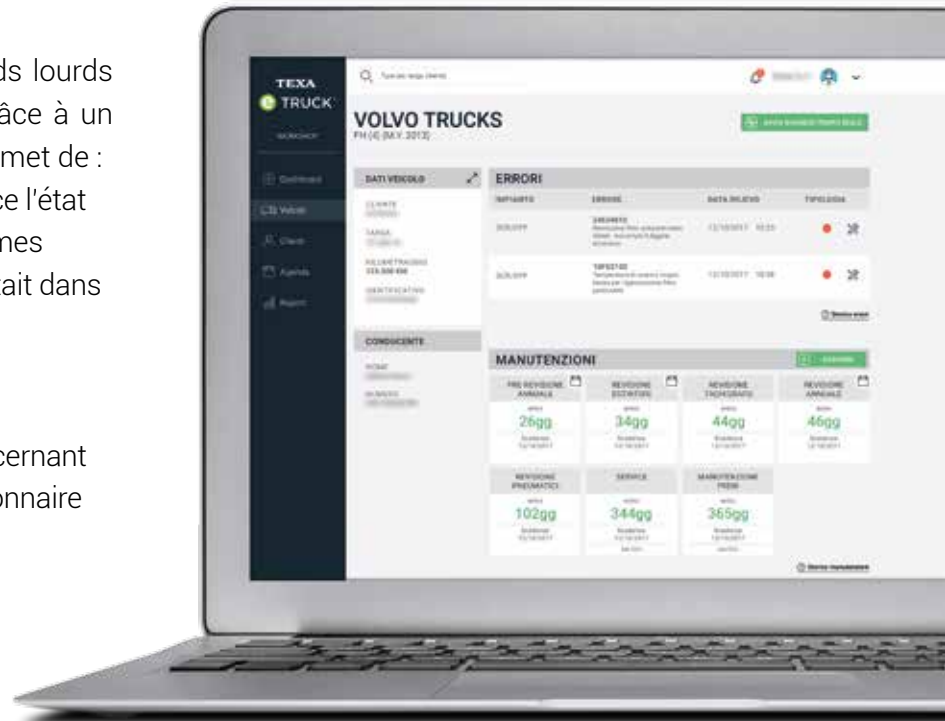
ds lourds
âce à un
met de :
ce l'état
mes
ait dans

cernant
onnaire

TEXA
TRUCK
WORKSHOP

Dashboard
Veicoli
Clienti
Agenda
Report

Type any targa clienti

VOLVO TRUCKS
FH (4) (MY 2013)

DATI VEICOLO
CLIENTE
TARGA
CHILOMETRAGGIO
225.500 KM
IDENTIFICATIVO

CONDUCENTE
NOME
NUMERO

ERRORI
IMPIANTO | ERRORE | DATA RILIEVO | TIPOLOGIA

MANUTENZIONI
PRE REVISIONE ANNUALE
26gg
REVISIONE ESTINTORI
34gg
REVISIONE TACHIGRAFO
44gg
REVISIONE ANNUALE
46gg
REVISIONE PNEUMATICI
102gg
SERVICE
344gg
MANUTENZIONE FRENI
365gg